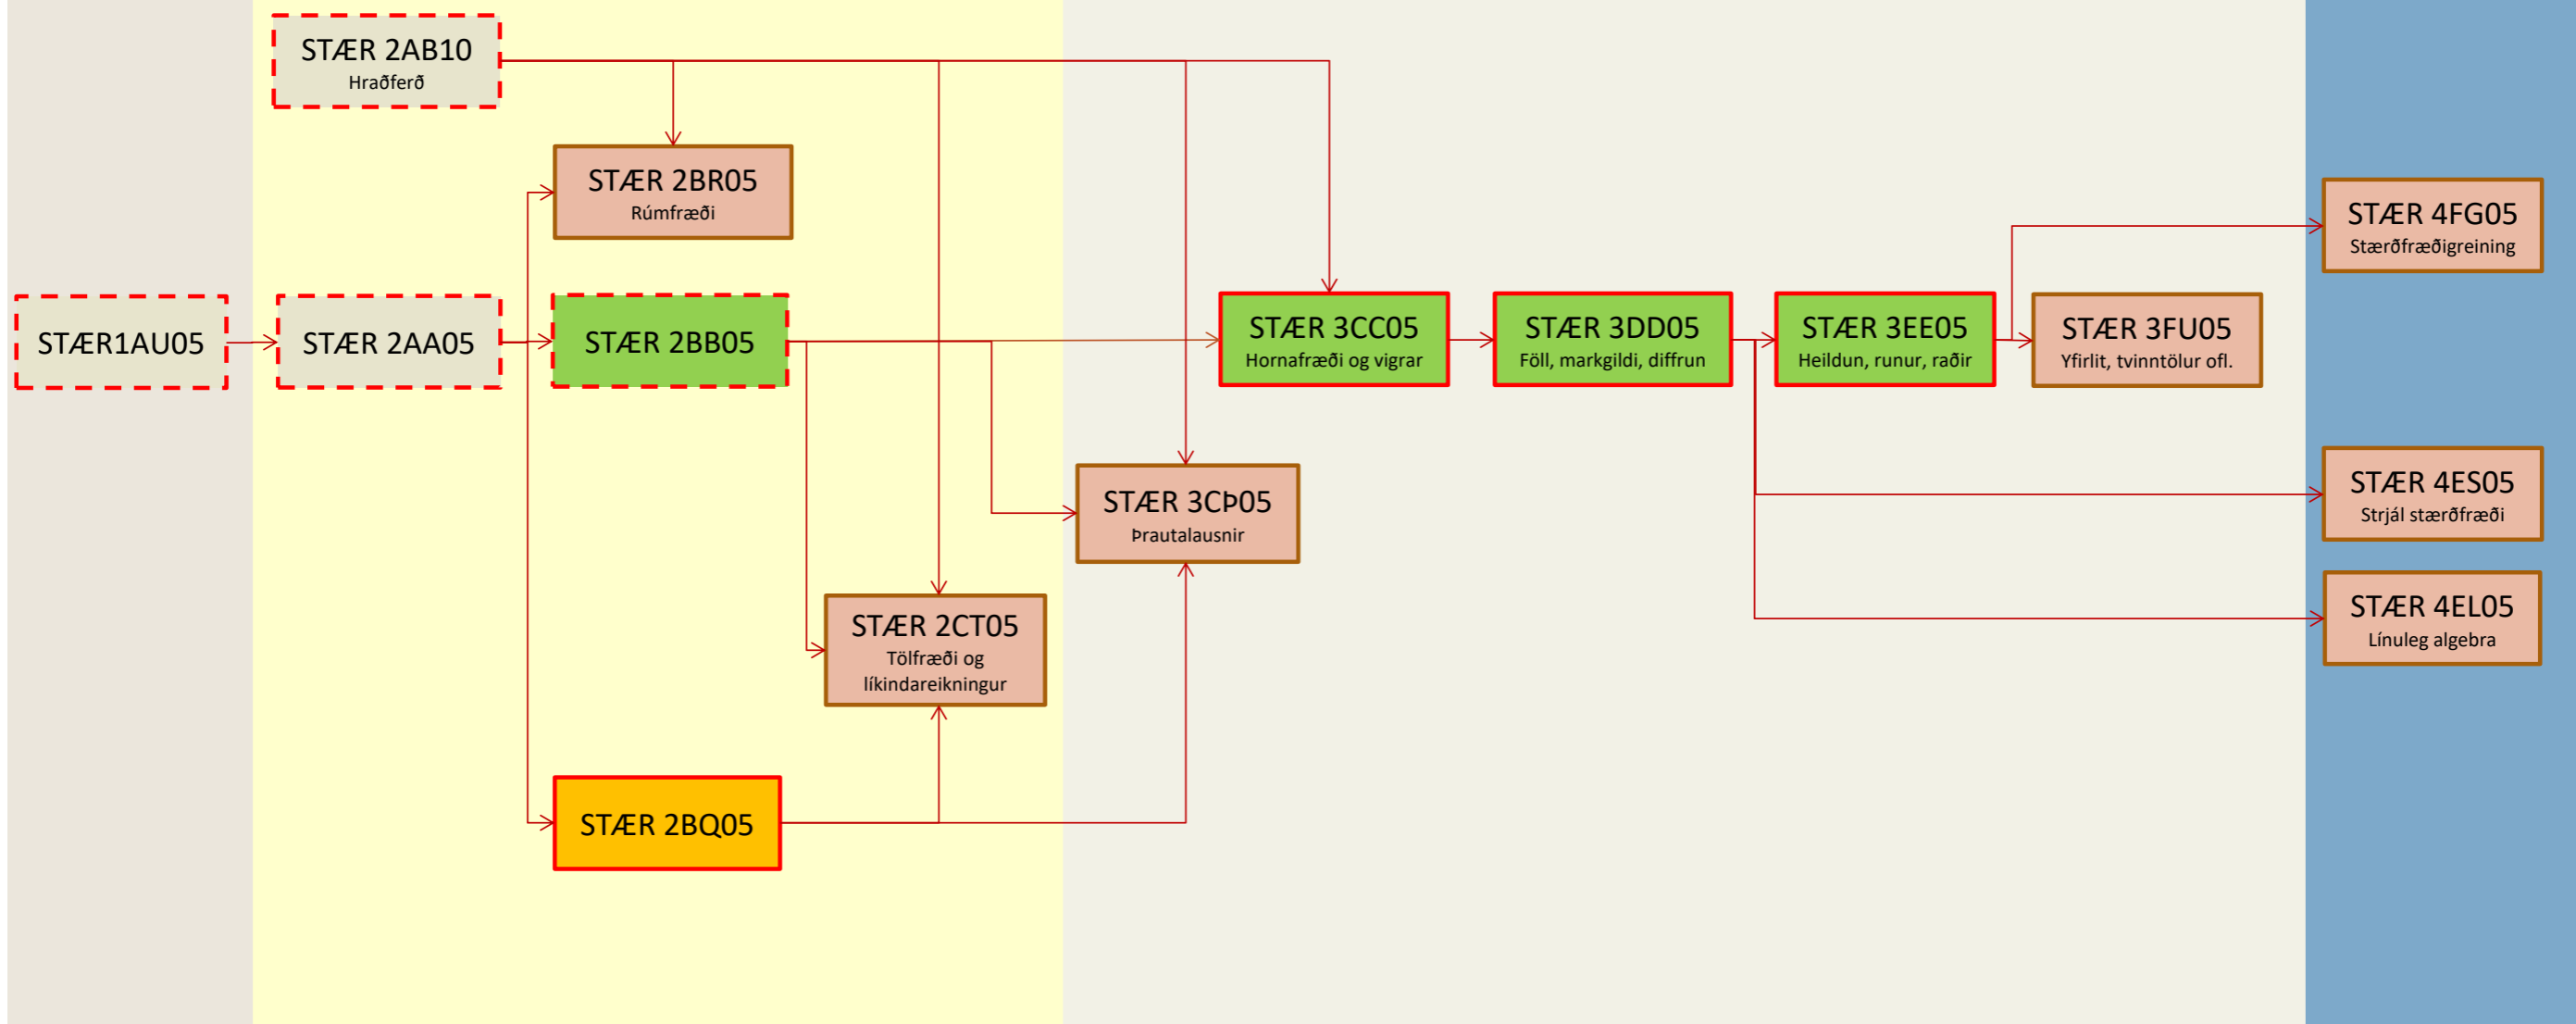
STÆR 2AB10
Hraðferð

STÆR 2BR05
Rúmfræði

STÆR1AU05

STÆR 2AA05

STÆR 2BB05

STÆR 3CC05
Hornafræði og vigrar

STÆR 3DD05
Föll, markgildi, diffrun

STÆR 3EE05
Heildun, runur, raðir

STÆR 3FU05
Yfirlit, tvinntölur ofl.

STÆR 4FG05
Stærðfræðigreining

STÆR 3CÞ05
Þrautalausnir

STÆR 4ES05
Strjál stærðfræði

STÆR 4EL05
Línuleg algebra

STÆR 2CT05
Tölfræði og líkindareikningur

STÆR 2BQ05